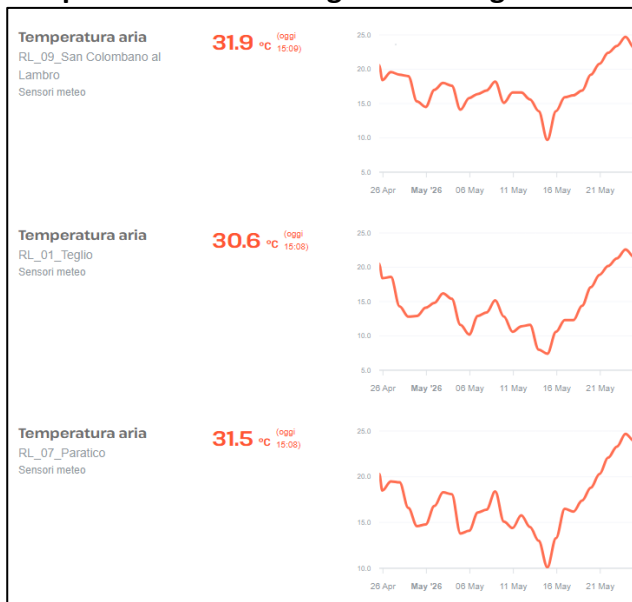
Temperatura aria
RL_09_San Colombano al Lambro
Sensori meteo

31.9 °C (oggi 15:09)

25.0
20.0
15.0
10.0
5.0
26 Apr May '26 06 May 11 May 16 May 21 May

Temperatura aria
RL_01_Teglio
Sensori meteo

30.6 °C (oggi 15:08)

25.0
20.0
15.0
10.0
5.0
26 Apr May '26 06 May 11 May 16 May 21 May

Temperatura aria
RL_07_Paratico
Sensori meteo

31.5 °C (oggi 15:08)

25.0
20.0
15.0
10.0
26 Apr May '26 06 May 11 May 16 May 21 May